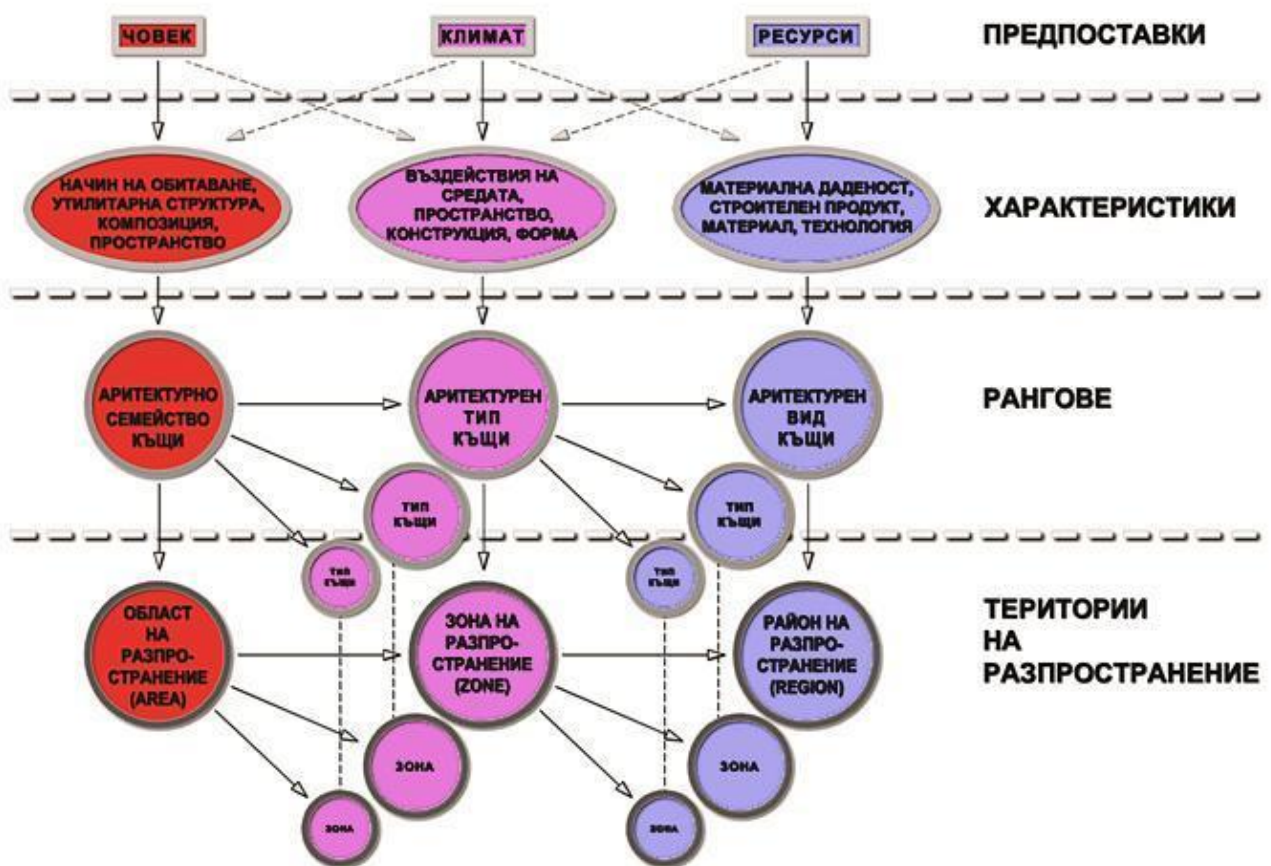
ЧОВЕК

КЛИМАТ

РЕСУРСИ

ПРЕДПОСТАВКИ

НАЧИН НА ОБИТАВАНЕ, УТИЛИТАРНА СТРУКТУРА, КОМПОЗИЦИЯ, ПРОСТРАНСТВО

ВЪЗДЕЙСТВИЯ НА СРЕДАТА, ПРОСТРАНСТВО, КОНСТРУКЦИЯ, ФОРМА

МАТЕРИАЛНА ДАДЕНОСТ, СТРОИТЕЛЕН ПРОДУКТ, МАТЕРИАЛ, ТЕХНОЛОГИЯ

ХАРАКТЕРИСТИКИ

АРИТЕКТУРНО СЕМЕЙСТВО КЪЩИ

АРИТЕКТУРЕН ТИП КЪЩИ

АРИТЕКТУРЕН ВИД КЪЩИ

РАНГОВЕ

ТИП КЪЩИ

ТИП КЪЩИ

ТИП КЪЩИ

ТИП КЪЩИ

ОБЛАСТ НА РАЗПРОСТРАНЕНИЕ (AREA)

ЗОНА НА РАЗПРОСТРАНЕНИЕ (ZONE)

РАЙОН НА РАЗПРОСТРАНЕНИЕ (REGION)

ТЕРИТОРИИ НА РАЗПРОСТРАНЕНИЕ

ЗОНА

ЗОНА

ЗОНА

ЗОНА